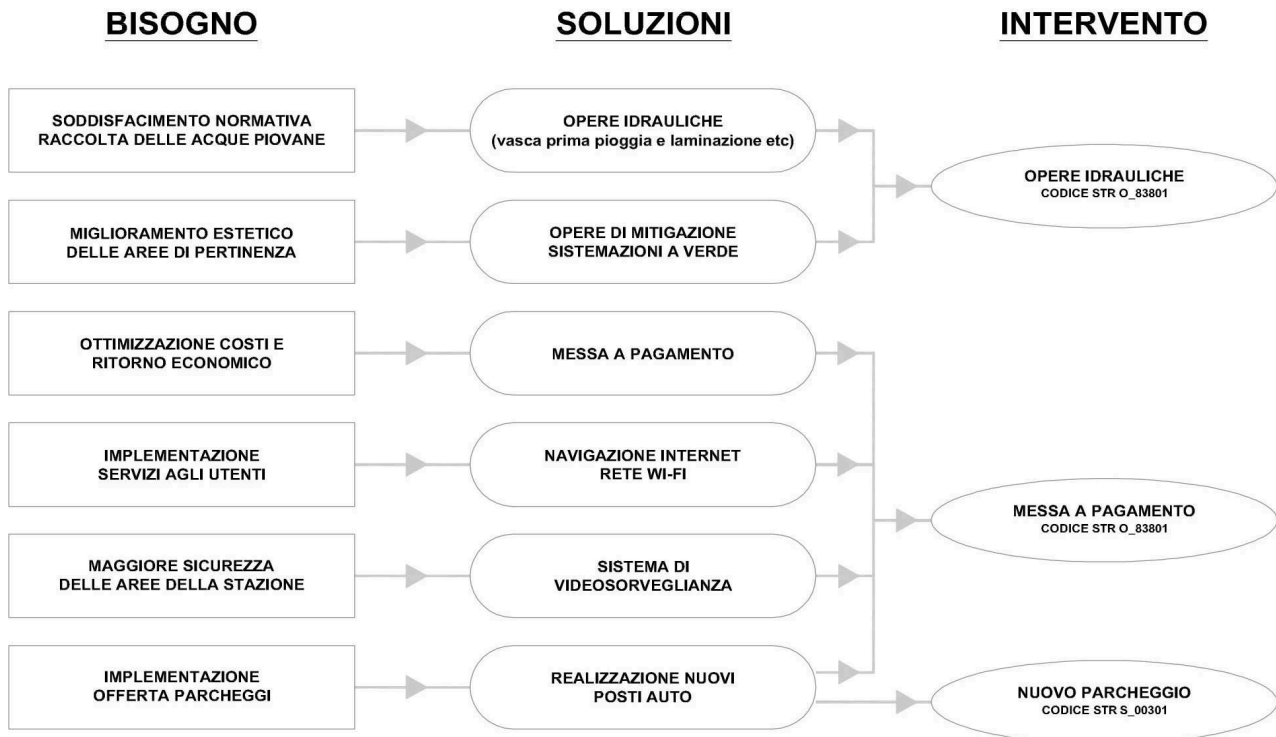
BISOGNO

SOLUZIONI

INTERVENTO

SODDISFACIMENTO NORMATIVA RACCOLTA DELLE ACQUE PIOVANE

OPERE IDRAULICHE (vasca prima pioggia e laminazione etc)

OPERE IDRAULICHE
CODICE STR O_83801

MIGLIORAMENTO ESTETICO DELLE AREE DI PERTINENZA

OPERE DI MITIGAZIONE SISTEMAZIONI A VERDE

OTTIMIZZAZIONE COSTI E RITORNO ECONOMICO

MESSA A PAGAMENTO

IMPLEMENTAZIONE SERVIZI AGLI UTENTI

NAVIGAZIONE INTERNET RETE WI-FI

MESSA A PAGAMENTO
CODICE STR O_83801

MAGGIORE SICUREZZA DELLE AREE DELLA STAZIONE

SISTEMA DI VIDEOSORVEGLIANZA

IMPLEMENTAZIONE OFFERTA PARCHEGGI

REALIZZAZIONE NUOVI POSTI AUTO

NUOVO PARCHEGGIO
CODICE STR S_00301